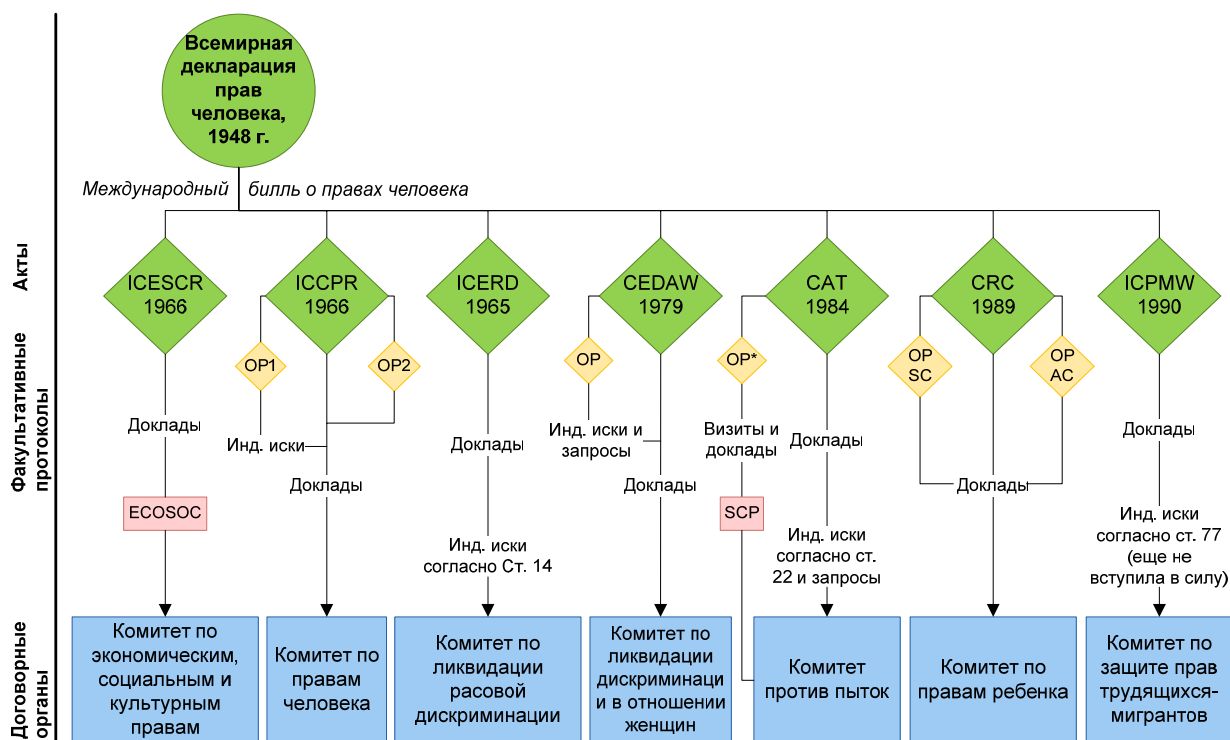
Всемирная декларация прав человека, 1948 г.

Международный билль о правах человека

Акты

Факультативные протоколы

Договорные органы

ICESCR 1966

ICCPR 1966

ICERD 1965

CEDAW 1979

CAT 1984

CRC 1989

ICPMW 1990

OP1

OP2

OP

OP*

OP SC

OP AC

Доклады

Инд. иски

Доклады

Доклады

Инд. иски и запросы

Доклады

Визиты и доклады

Доклады

Доклады

Доклады

ECOSOC

SCP

Инд. иски согласно Ст. 14

Инд. иски согласно ст. 22 и запросы

Инд. иски согласно ст. 77 (еще не вступила в силу)

Комитет по экономическим, социальным и культурным правам

Комитет по правам человека

Комитет по ликвидации расовой дискриминации

Комитет по ликвидации дискриминации и в отношении женщин

Комитет против пыток

Комитет по правам ребенка

Комитет по защите прав трудящихся-мигрантов